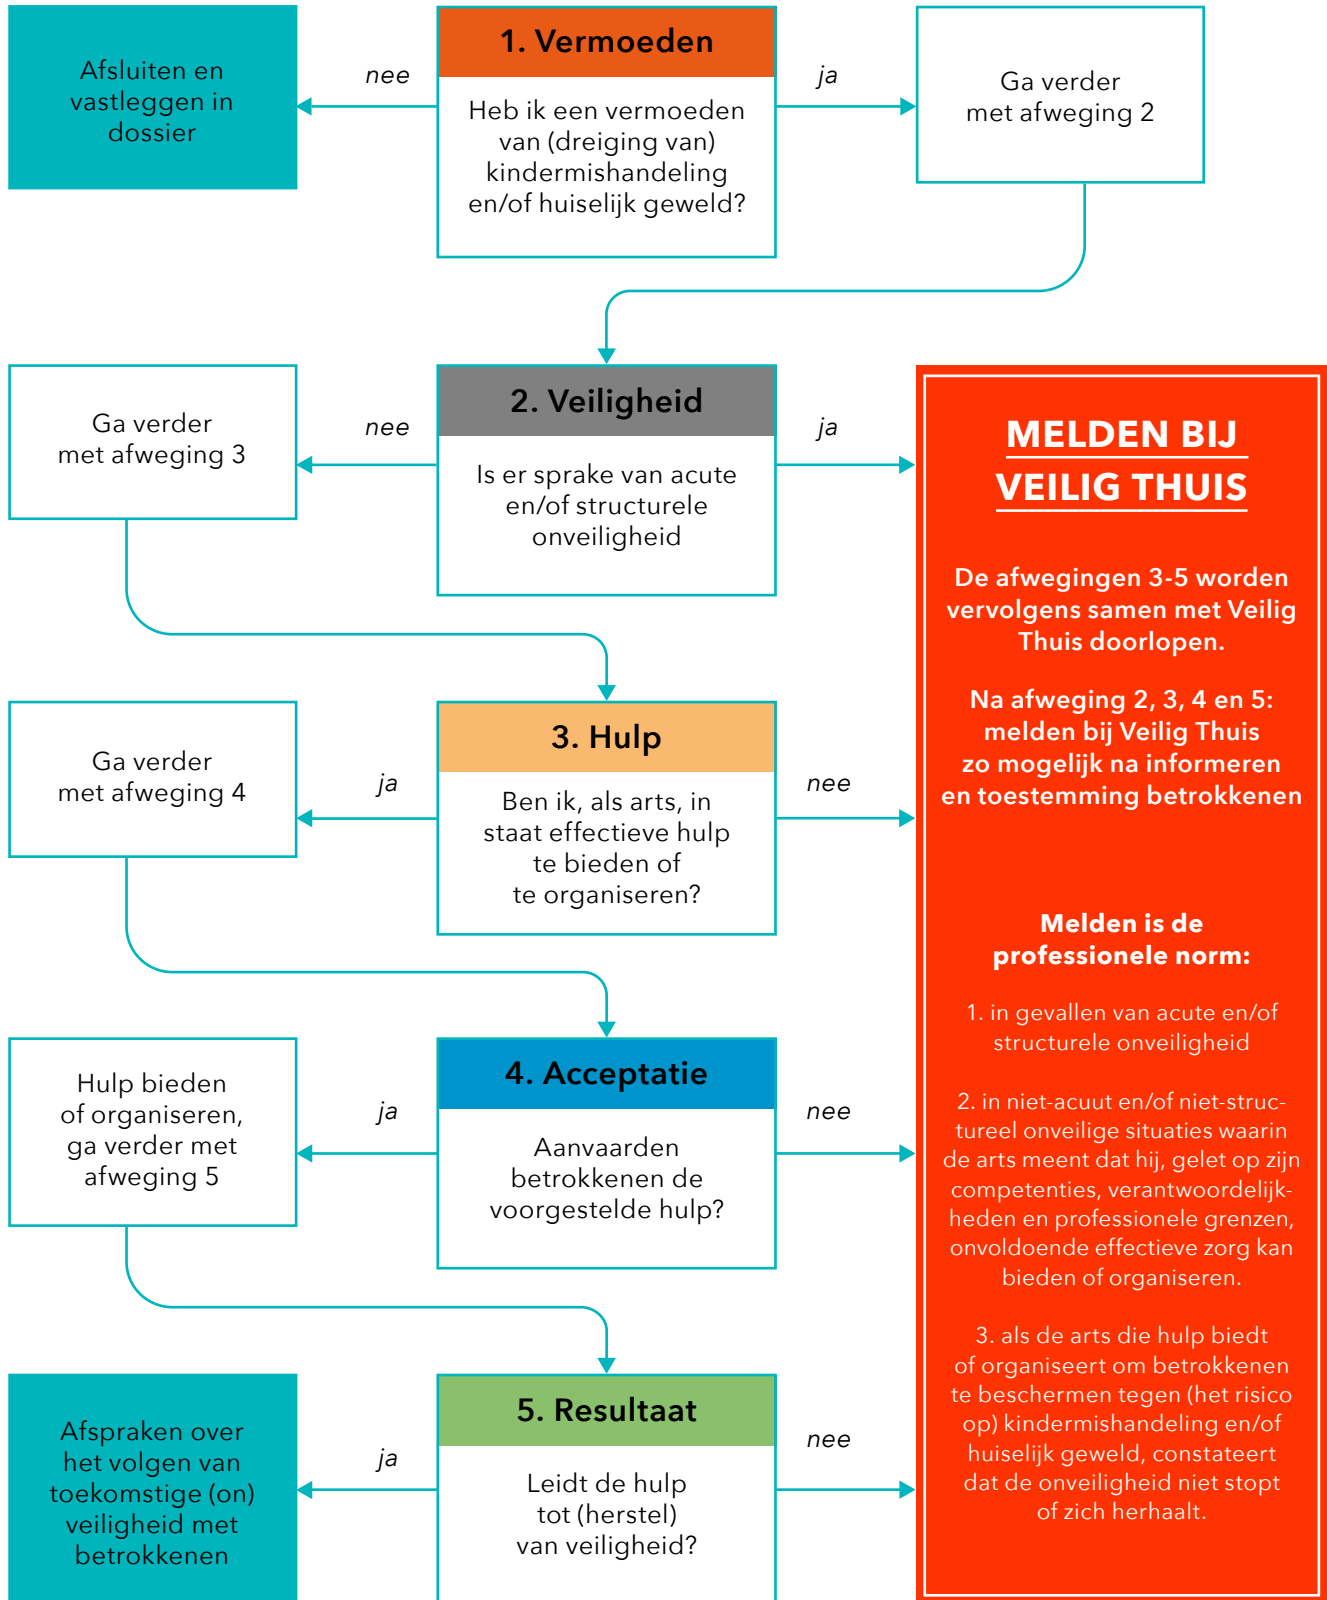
Afsluiten en vastleggen in dossier

nee

1. Vermoeden

Heb ik een vermoeden van (dreiging van) kindermishandeling en/of huiselijk geweld?

ja

Ga verder met afweging 2

Ga verder met afweging 3

nee

2. Veiligheid

Is er sprake van acute en/of structurele onveiligheid

ja

MELDEN BIJ VEILIG THUIS

De afwegingen 3-5 worden vervolgens samen met Veilig Thuis doorlopen.

Na afweging 2, 3, 4 en 5: melden bij Veilig Thuis zo mogelijk na informeren en toestemming betrokkenen

Melden is de professionele norm:

1. in gevallen van acute en/of structurele onveiligheid

2. in niet-acuut en/of niet-structureel onveilige situaties waarin de arts meent dat hij, gelet op zijn competenties, verantwoordelijkheden en professionele grenzen, onvoldoende effectieve zorg kan bieden of organiseren.

3. als de arts die hulp biedt of organiseert om betrokkenen te beschermen tegen (het risico op) kindermishandeling en/of huiselijk geweld, constateert dat de onveiligheid niet stopt of zich herhaalt.

Ga verder met afweging 4

ja

3. Hulp

Ben ik, als arts, in staat effectieve hulp te bieden of te organiseren?

nee

Hulp bieden of organiseren, ga verder met afweging 5

ja

4. Acceptatie

Aanvaarden betrokkenen de voorgestelde hulp?

nee

Afspraken over het volgen van toekomstige (on) veiligheid met betrokkenen

ja

5. Resultaat

Leidt de hulp tot (herstel) van veiligheid?

nee